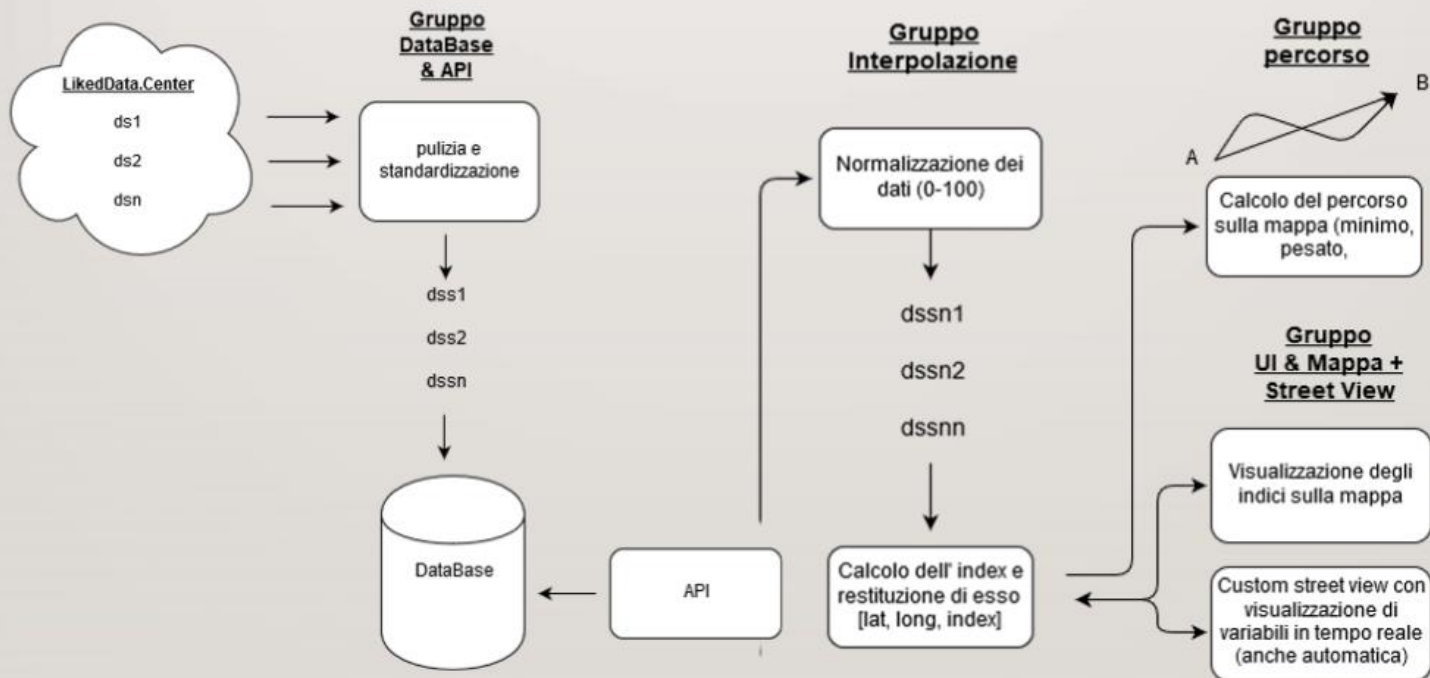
LikedData.Center
ds1
ds2
dsn

Gruppo DataBase & API

pulizia e standardizzazione

dss1
dss2
dssn

DataBase

API

Gruppo Interpolazione

Normalizzazione dei dati (0-100)

dssn1
dssn2
dssnn

Calcolo dell' index e restituzione di esso [lat, long, index]

Gruppo percorso

A
B

Calcolo del percorso sulla mappa (minimo, pesato,

Gruppo UI & Mappa + Street View

Visualizzazione degli indici sulla mappa

Custom street view con visualizzazione di variabili in tempo reale (anche automatica)